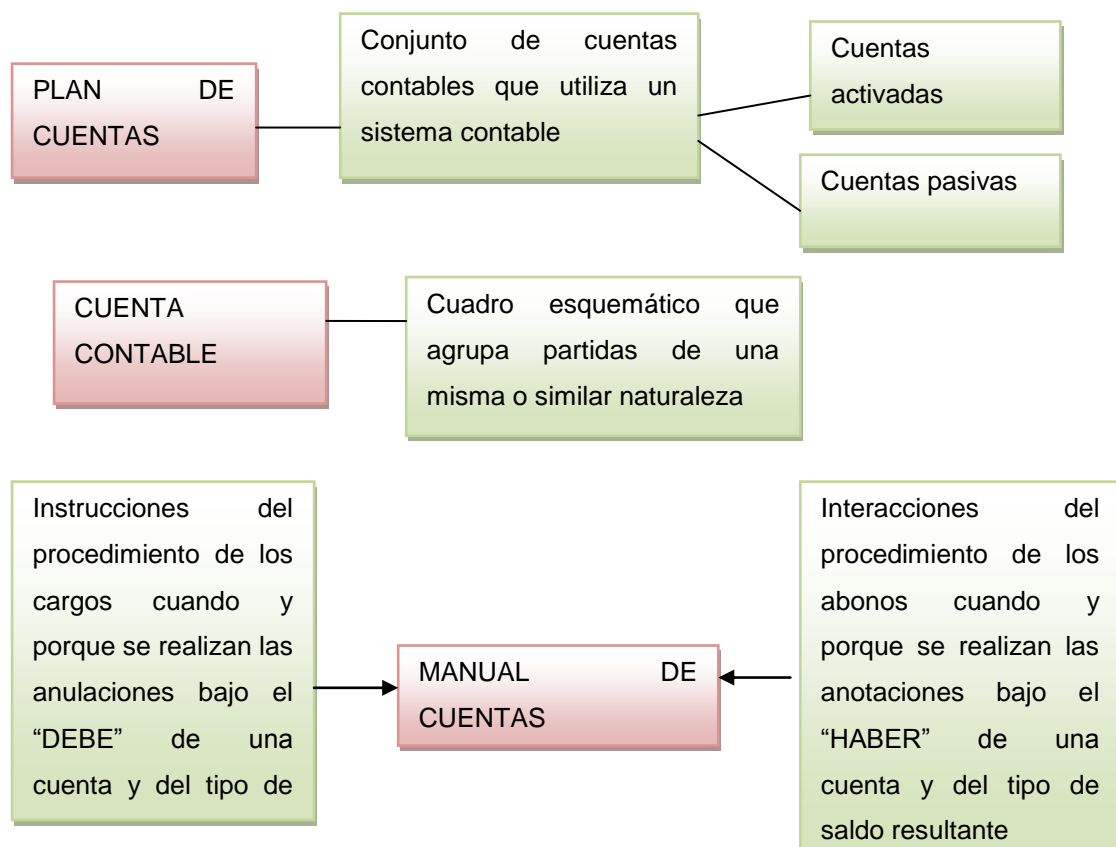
PLAN DE CUENTAS

Conjunto de cuentas contables que utiliza un sistema contable

Cuentas activadas

Cuentas pasivas

CUENTA CONTABLE

Cuadro esquemático que agrupa partidas de una misma o similar naturaleza

Instrucciones del procedimiento de los cargos cuando y porque se realizan las anulaciones bajo el “DEBE” de una cuenta y del tipo de

MANUAL DE CUENTAS

Interacciones del procedimiento de los abonos cuando y porque se realizan las anotaciones bajo el “HABER” de una cuenta y del tipo de saldo resultante